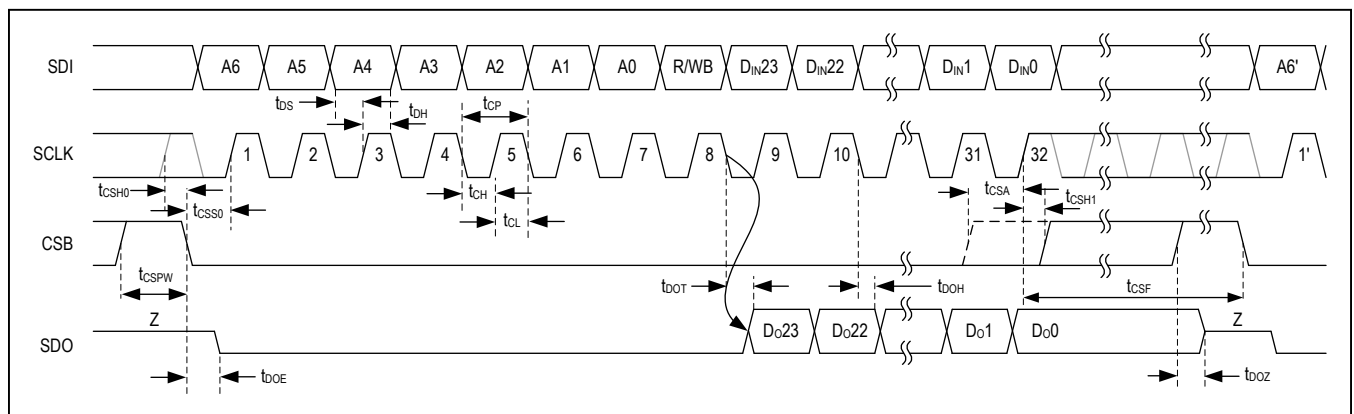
SDI
A6
A5
A4
A3
A2
A1
A0
R/WB
$D_{IN}23$
$D_{IN}22$
$D_{IN}1$
$D_{IN}0$
A6'

$t_{DS}$
$t_{DH}$
$t_{CP}$

SCLK
1
2
3
4
5
6
7
8
9
10
31
32
1'

$t_{CSH0}$
$t_{CSS0}$
$t_{CH}$
$t_{CL}$
$t_{CSA}$
$t_{CSH1}$

CSB
$t_{CSPW}$
$t_{DOT}$
$t_{DOH}$
$t_{CSF}$

Z
SDO
$D_O23$
$D_O22$
$D_O1$
$D_O0$
Z

$t_{DOE}$
$t_{DOZ}$